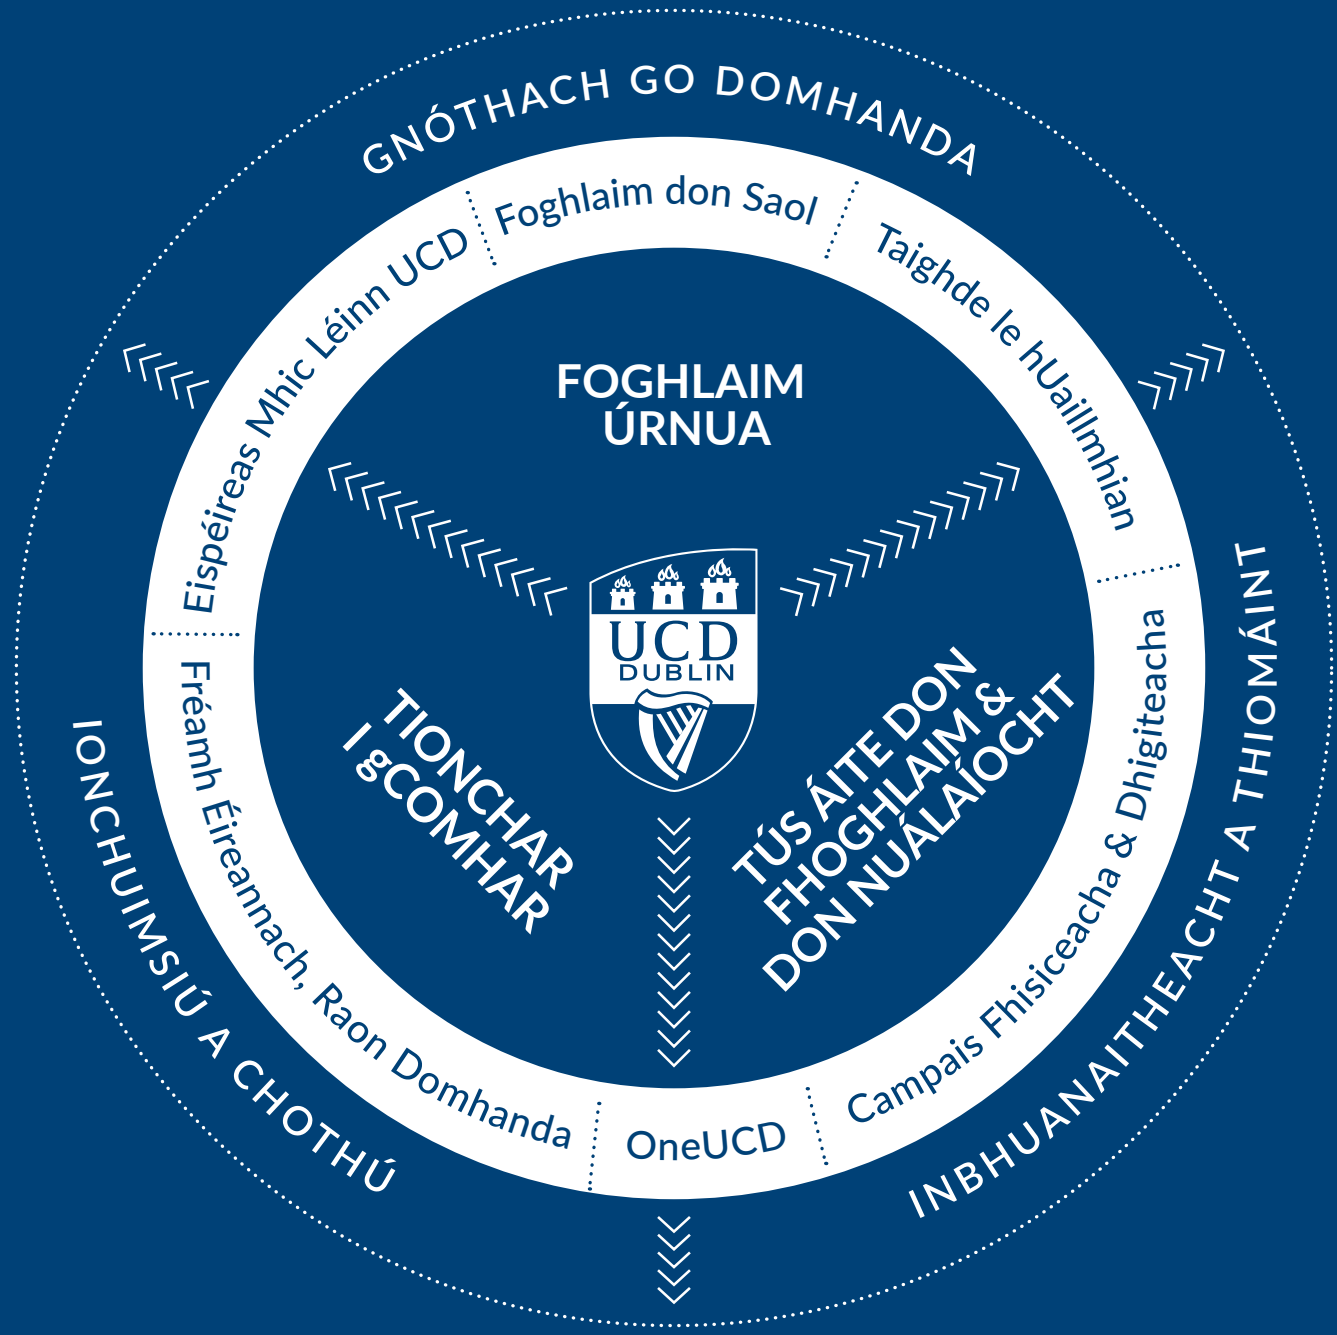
GNÓTHACH GO DOMHANDA

Foghlaim don Saol

Taighde le hUaillmhian

Eispéireas Mhic Léinn UCD

FOGHLAIM ÚRNUA

UCD DUBLIN

TIONCHAR I gCOMHAR

TÚS ÁITE DON FHOGHLAIM & DON NUÁLAÍOCHT

Fréamh Éireannach, Raon Domhanda

OneUCD

Campais Fhisiceacha & Dhigiteacha

IONCHUIMSIÚ A CHOTHÚ

INBHUANAITHEACHT A THIOMÁINT